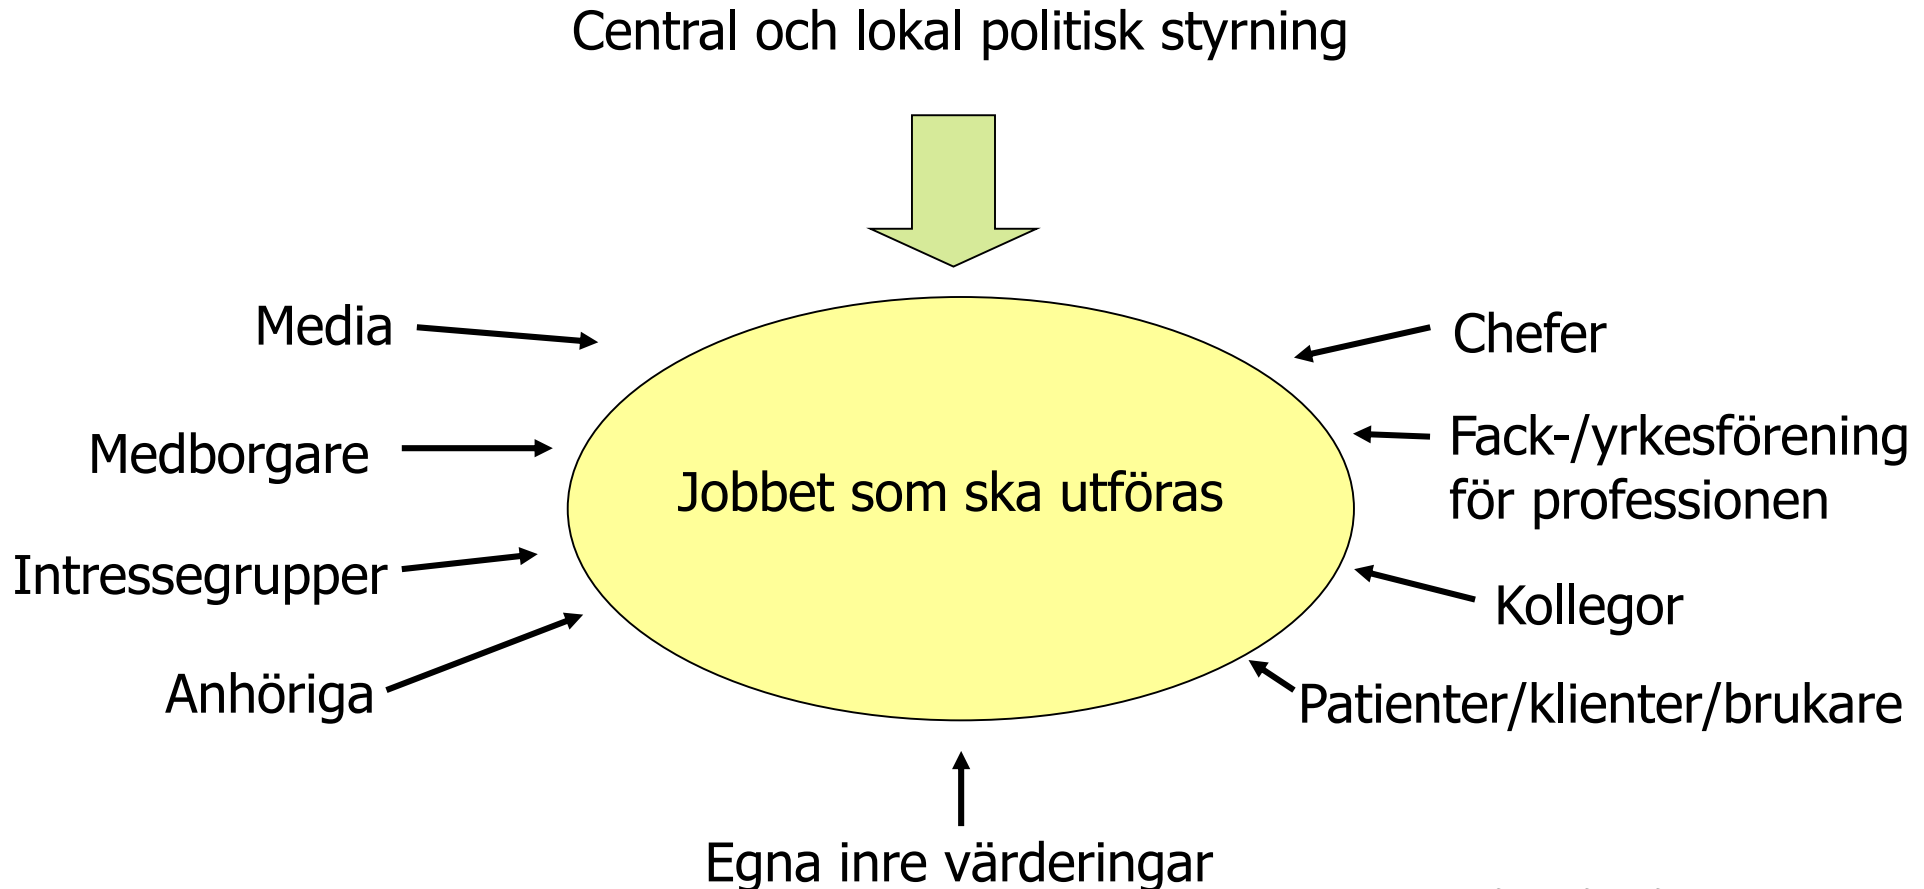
Central och lokal politisk styrning

Media

Chefer

Medborgare

Fack-/yrkesförening för professionen

Jobbet som ska utföras

Intressegrupper

Kollegor

Anhöriga

Patienter/klienter/brukare

Egna inre värderingar